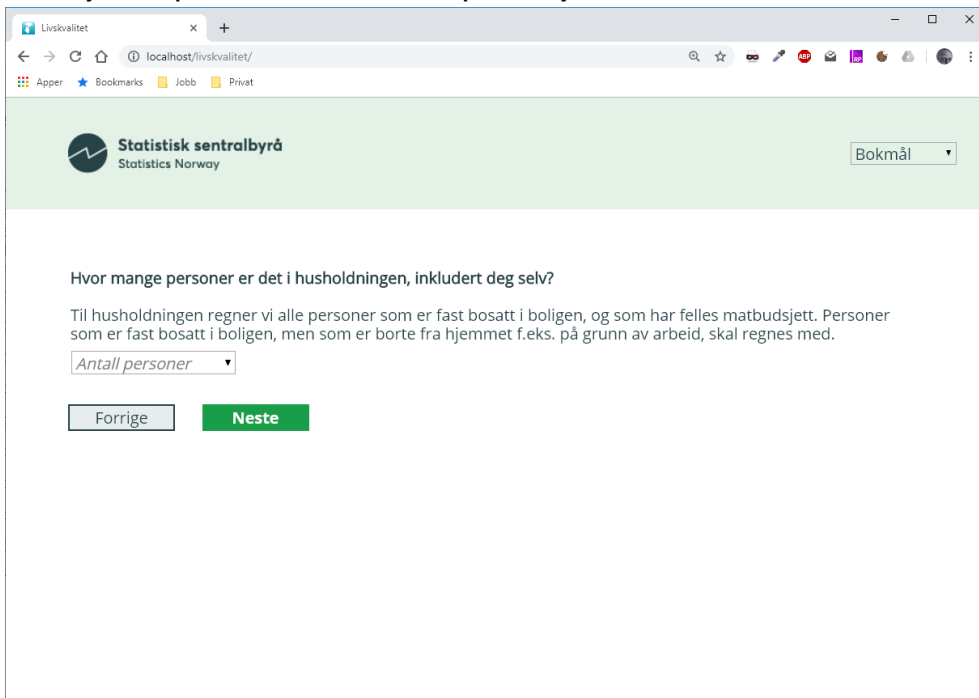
Livskvalitet

localhost/livskvalitet/

Apper Bookmarks Jobb Privat

Statistisk sentralbyrå
Statistics Norway

Bokmål

Hvor mange personer er det i husholdningen, inkludert deg selv?

Til husholdningen regner vi alle personer som er fast bosatt i boligen, og som har felles matbudsjett. Personer som er fast bosatt i boligen, men som er borte fra hjemmet f.eks. på grunn av arbeid, skal regnes med.

Antall personer

Forrige Neste